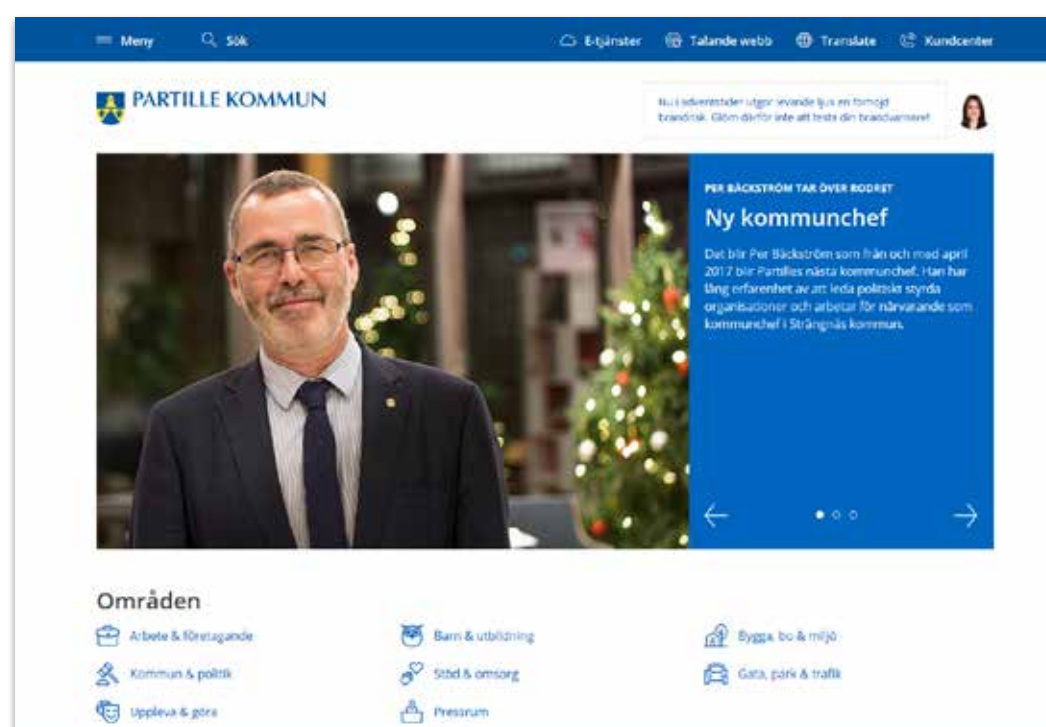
Meny Sök E-tjänster Talande webb Translate Kundcenter

PARTILLE KOMMUN

Nu i adventstider utgör levande ljus en förhöjd brandrisk. Glöm därför inte att testa din brandvarnare!

PER BÄCKSTRÖM TAR ÖVER RODRET

Ny kommunchef

Det blir Per Bäckström som från och med april 2017 blir Partilles nästa kommunchef. Han har lång erfarenhet av att leda politiskt styrda organisationer och arbetar för närvarande som kommunchef i Strängnäs kommun.

Områden

Arbete & företagande
Barn & utbildning
Bygga, bo & miljö
Kommun & politik
Stöd & omsorg
Gata, park & trafik
Uppleva & göra
Pressrum